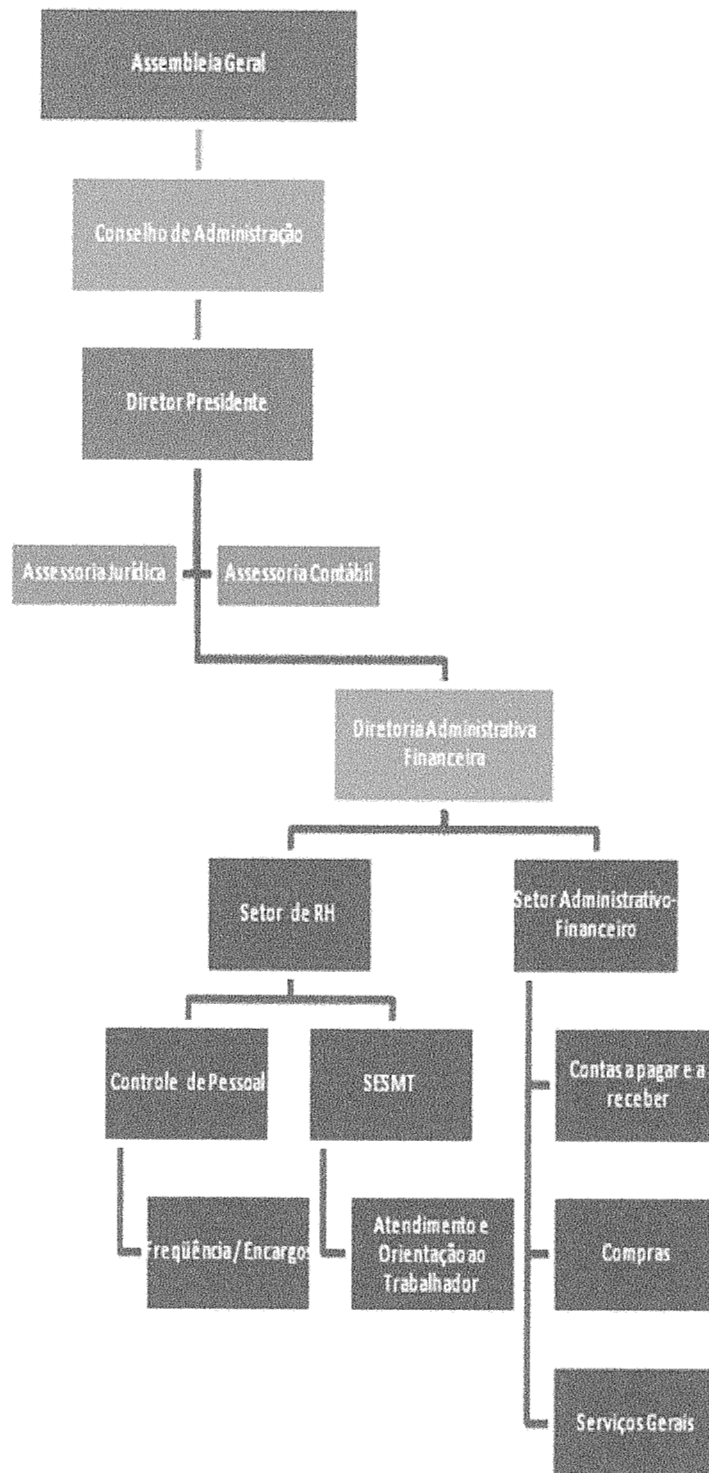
Assembleia Geral

Conselho de Administração

Diretor Presidente

Assessoria Jurídica

Assessoria Contábil

Diretoria Administrativa Financeira

Setor de RH

Setor Administrativo-Financeiro

Controle de Pessoal

SESMT

Contas a pagar e a receber

Freqüência / Encargos

Atendimento e Orientação ao Trabalhador

Compras

Serviços Gerais